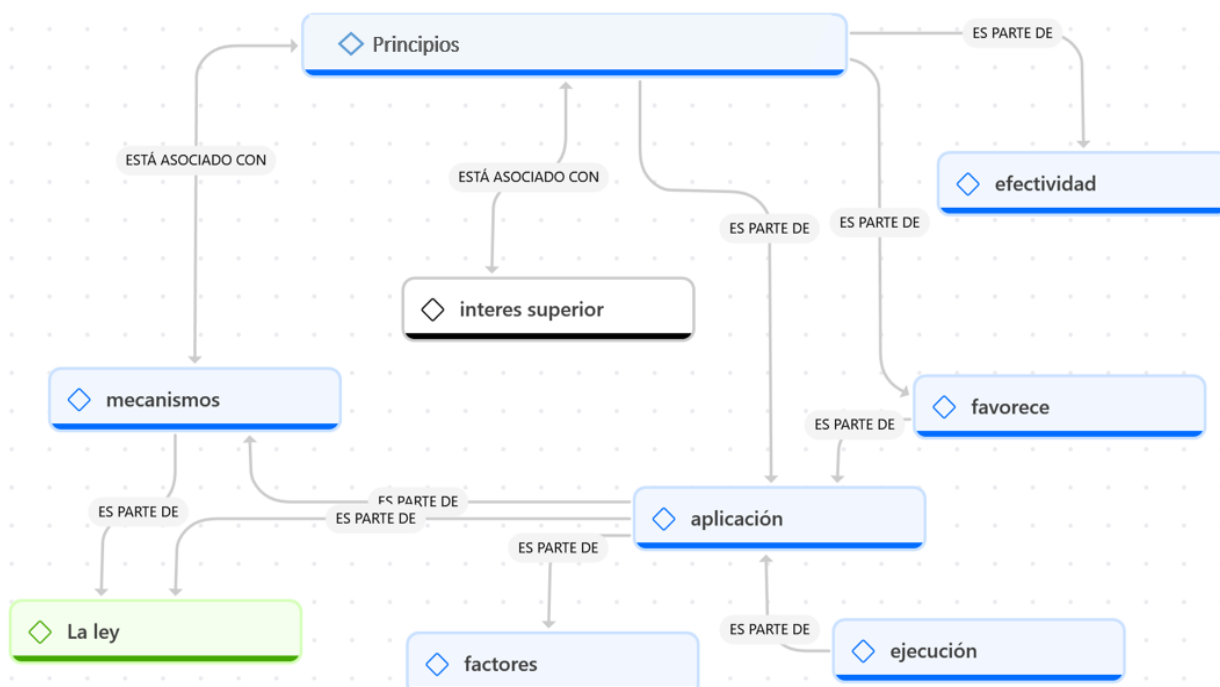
Principios

ES PARTE DE

ESTÁ ASOCIADO CON

ESTÁ ASOCIADO CON

efectividad

ES PARTE DE

ES PARTE DE

interes superior

mecanismos

favorece

ES PARTE DE

ES PARTE DE

ES PARTE DE

ES PARTE DE

aplicación

ES PARTE DE

La ley

ES PARTE DE

factores

ejecución